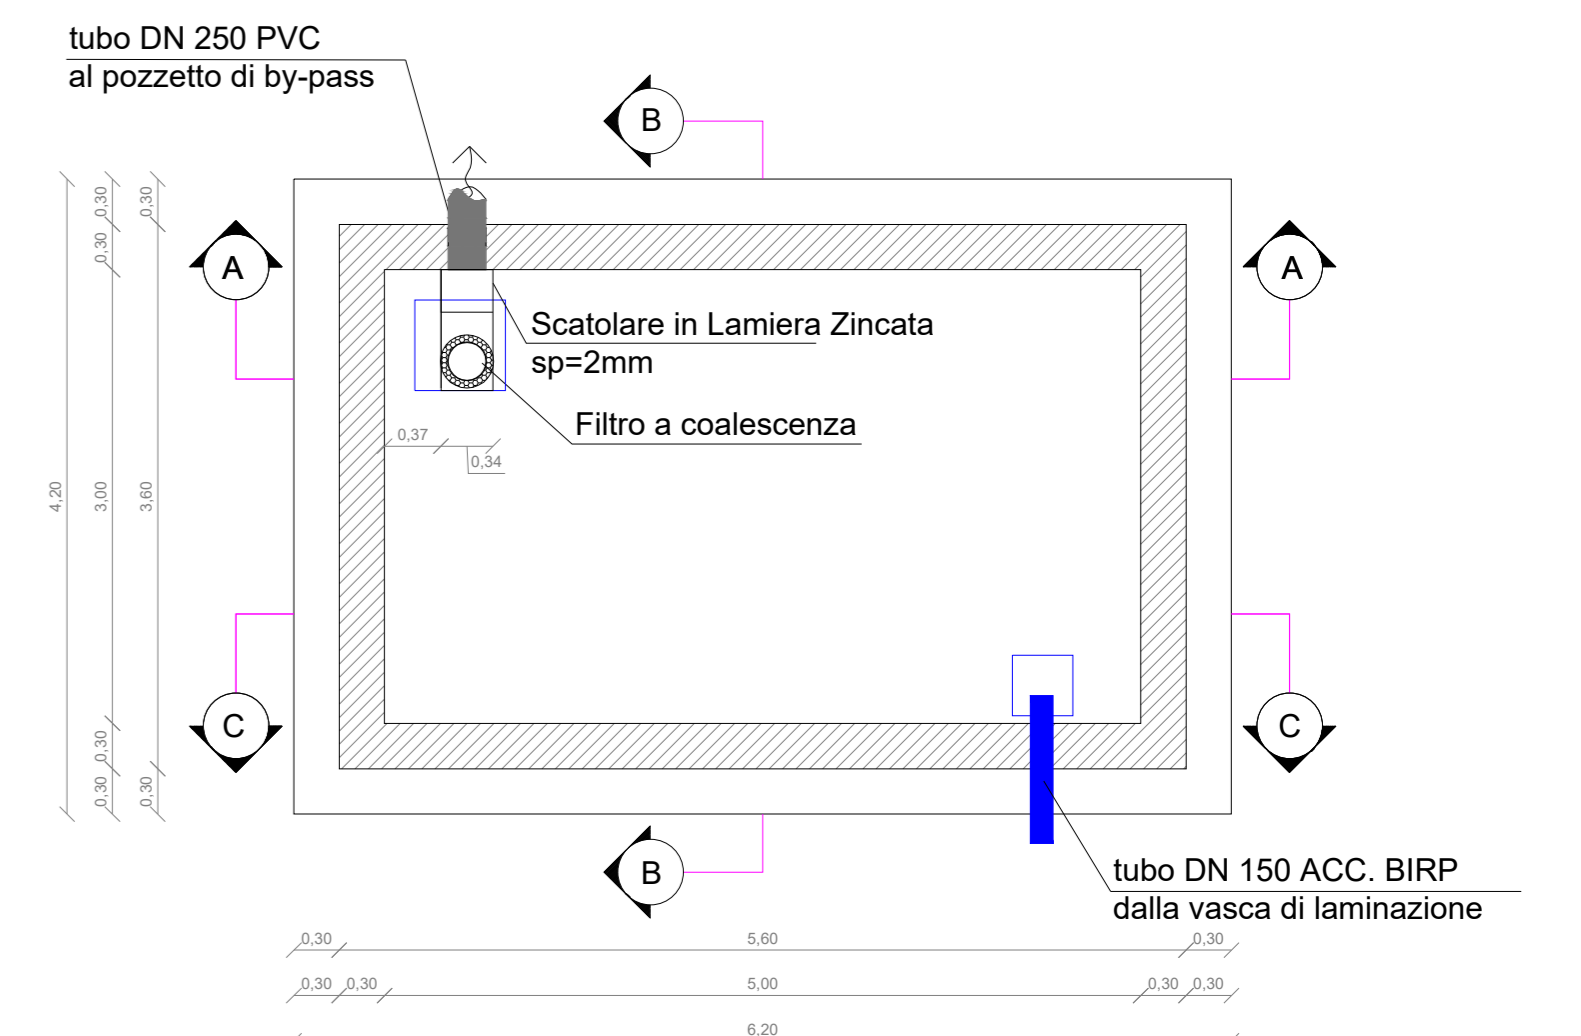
tubo DN 250 PVC
al pozzetto di by-pass

B

A

A

0,30
0,30
0,30

Scatolare in Lamiera Zincata
sp=2mm

Filtro a coalescenza

0,37
0,34

4,20
3,00
3,60

C

C

0,30
0,30
0,30

B

tubo DN 150 ACC. BIRP
dalla vasca di laminazione

0,30
5,60
0,30

0,30
0,30
5,00
0,30
0,30

6,20